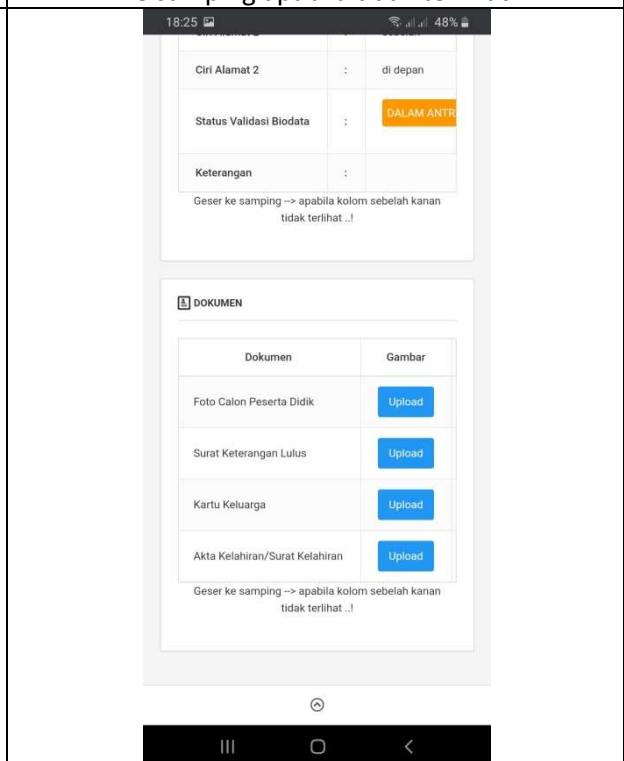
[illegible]

18:25

48%

| Ciri Alamat 2 | : | di depan |
|---|---|---|
| Status Validasi Biodata | : | DALAM ANTR |
| Keterangan | : | |

Geser ke samping --> apabila kolom sebelah kanan tidak terlihat ..!

DOKUMEN

| Dokumen | Gambar |
|---|---|
| Foto Calon Peserta Didik | Upload |
| Surat Keterangan Lulus | Upload |
| Kartu Keluarga | Upload |
| Akta Kelahiran/Surat Kelahiran | Upload |

Geser ke samping --> apabila kolom sebelah kanan tidak terlihat ..!